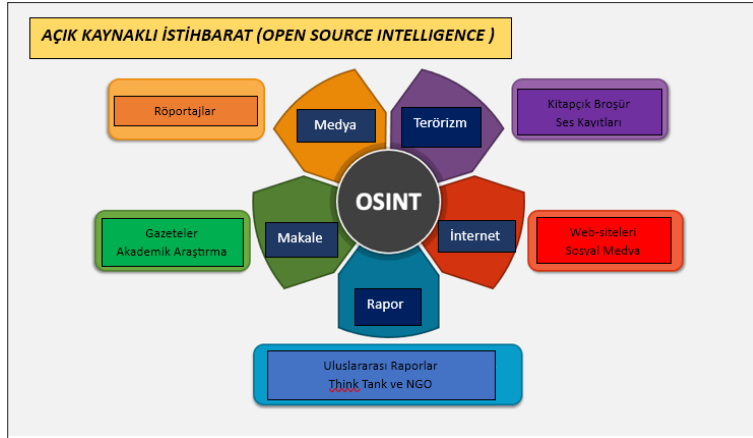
AÇIK KAYNAKLI İSTİHBARAT (OPEN SOURCE INTELLIGENCE )

Röportajlar

Medya

Terörizm

Kitapçık Broşür
Ses Kayıtları

OSINT

Gazeteler
Akademik Araştırma

Makale

İnternet

Web-siteleri
Sosyal Medya

Rapor

Uluslararası Raporlar
Think Tank ve NGO